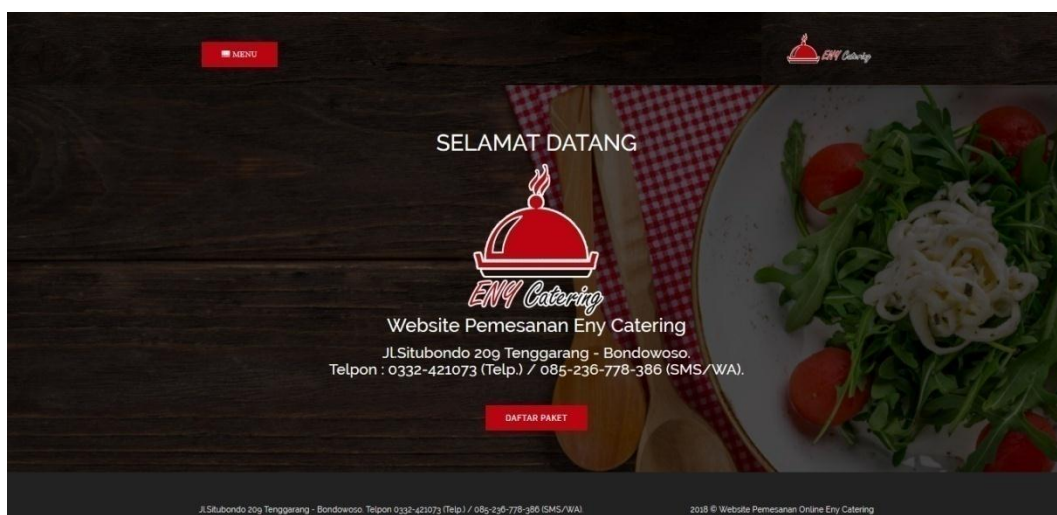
MENU

ENY Catering

SELAMAT DATANG

ENY Catering

Website Pemesanan Eny Catering

Jl.Situbondo 209 Tenggarang - Bondowoso.
Telpon : 0332-421073 (Telp.) / 085-236-778-386 (SMS/WA).

DAFTAR PAKET

Jl.Situbondo 209 Tenggarang - Bondowoso. Telpon 0332-421073 (Telp.) / 085-236-778-386 (SMS/WA)

2018 © Website Pemesanan Online Eny Catering